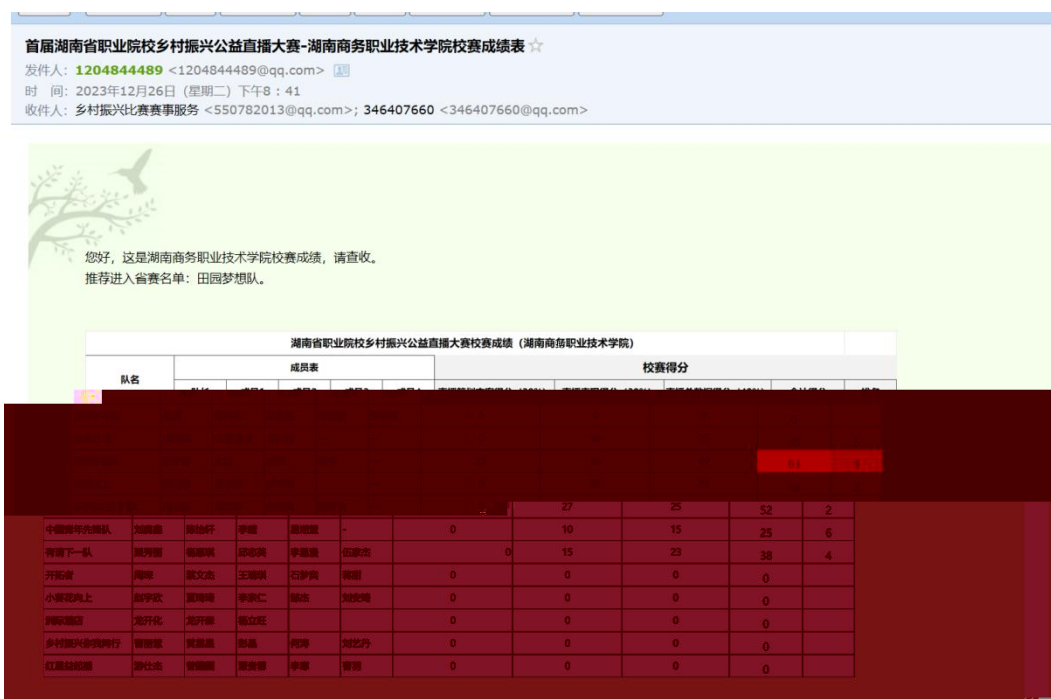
首届湖南省职业院校乡村振兴公益直播大赛-湖南商务职业技术学院校赛成绩表

发件人: 1204844489 <1204844489@qq.com>
时 间: 2023年12月26日 (星期二) 下午8 : 41
收件人: 乡村振兴比赛赛事服务 <550782013@qq.com>; 346407660 <346407660@qq.com>

您好，这是湖南商务职业技术学院校赛成绩，请查收。
推荐进入省赛名单：田园梦想队。

湖南省职业院校乡村振兴公益直播大赛校赛成绩（湖南商务职业技术学院）

| 队名 | 成员表 | | | | | 校赛得分 | | | | |
|---|---|---|---|---|---|---|---|---|---|---|
| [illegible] | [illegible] | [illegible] | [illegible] | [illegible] | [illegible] | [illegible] | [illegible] | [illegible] | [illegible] | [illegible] |
| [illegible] | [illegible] | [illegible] | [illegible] | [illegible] | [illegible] | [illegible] | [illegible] | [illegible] | 91 | 1 |
| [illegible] | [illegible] | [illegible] | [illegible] | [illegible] | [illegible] | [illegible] | 27 | 25 | 52 | 2 |
| 中国青年先锋队 | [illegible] | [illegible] | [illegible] | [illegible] | - | 0 | 10 | 15 | 25 | 6 |
| 有请下一队 | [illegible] | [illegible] | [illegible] | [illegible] | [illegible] | 0 | 15 | 23 | 38 | 4 |
| 开拓者 | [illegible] | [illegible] | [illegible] | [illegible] | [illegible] | 0 | 0 | 0 | 0 | |
| 小狮花向上 | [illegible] | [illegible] | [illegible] | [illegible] | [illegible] | 0 | 0 | 0 | 0 | |
| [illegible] | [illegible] | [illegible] | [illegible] | | | 0 | 0 | 0 | 0 | |
| 乡村振兴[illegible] | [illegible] | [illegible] | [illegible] | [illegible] | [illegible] | 0 | 0 | 0 | 0 | |
| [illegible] | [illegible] | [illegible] | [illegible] | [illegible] | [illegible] | 0 | 0 | 0 | 0 | |